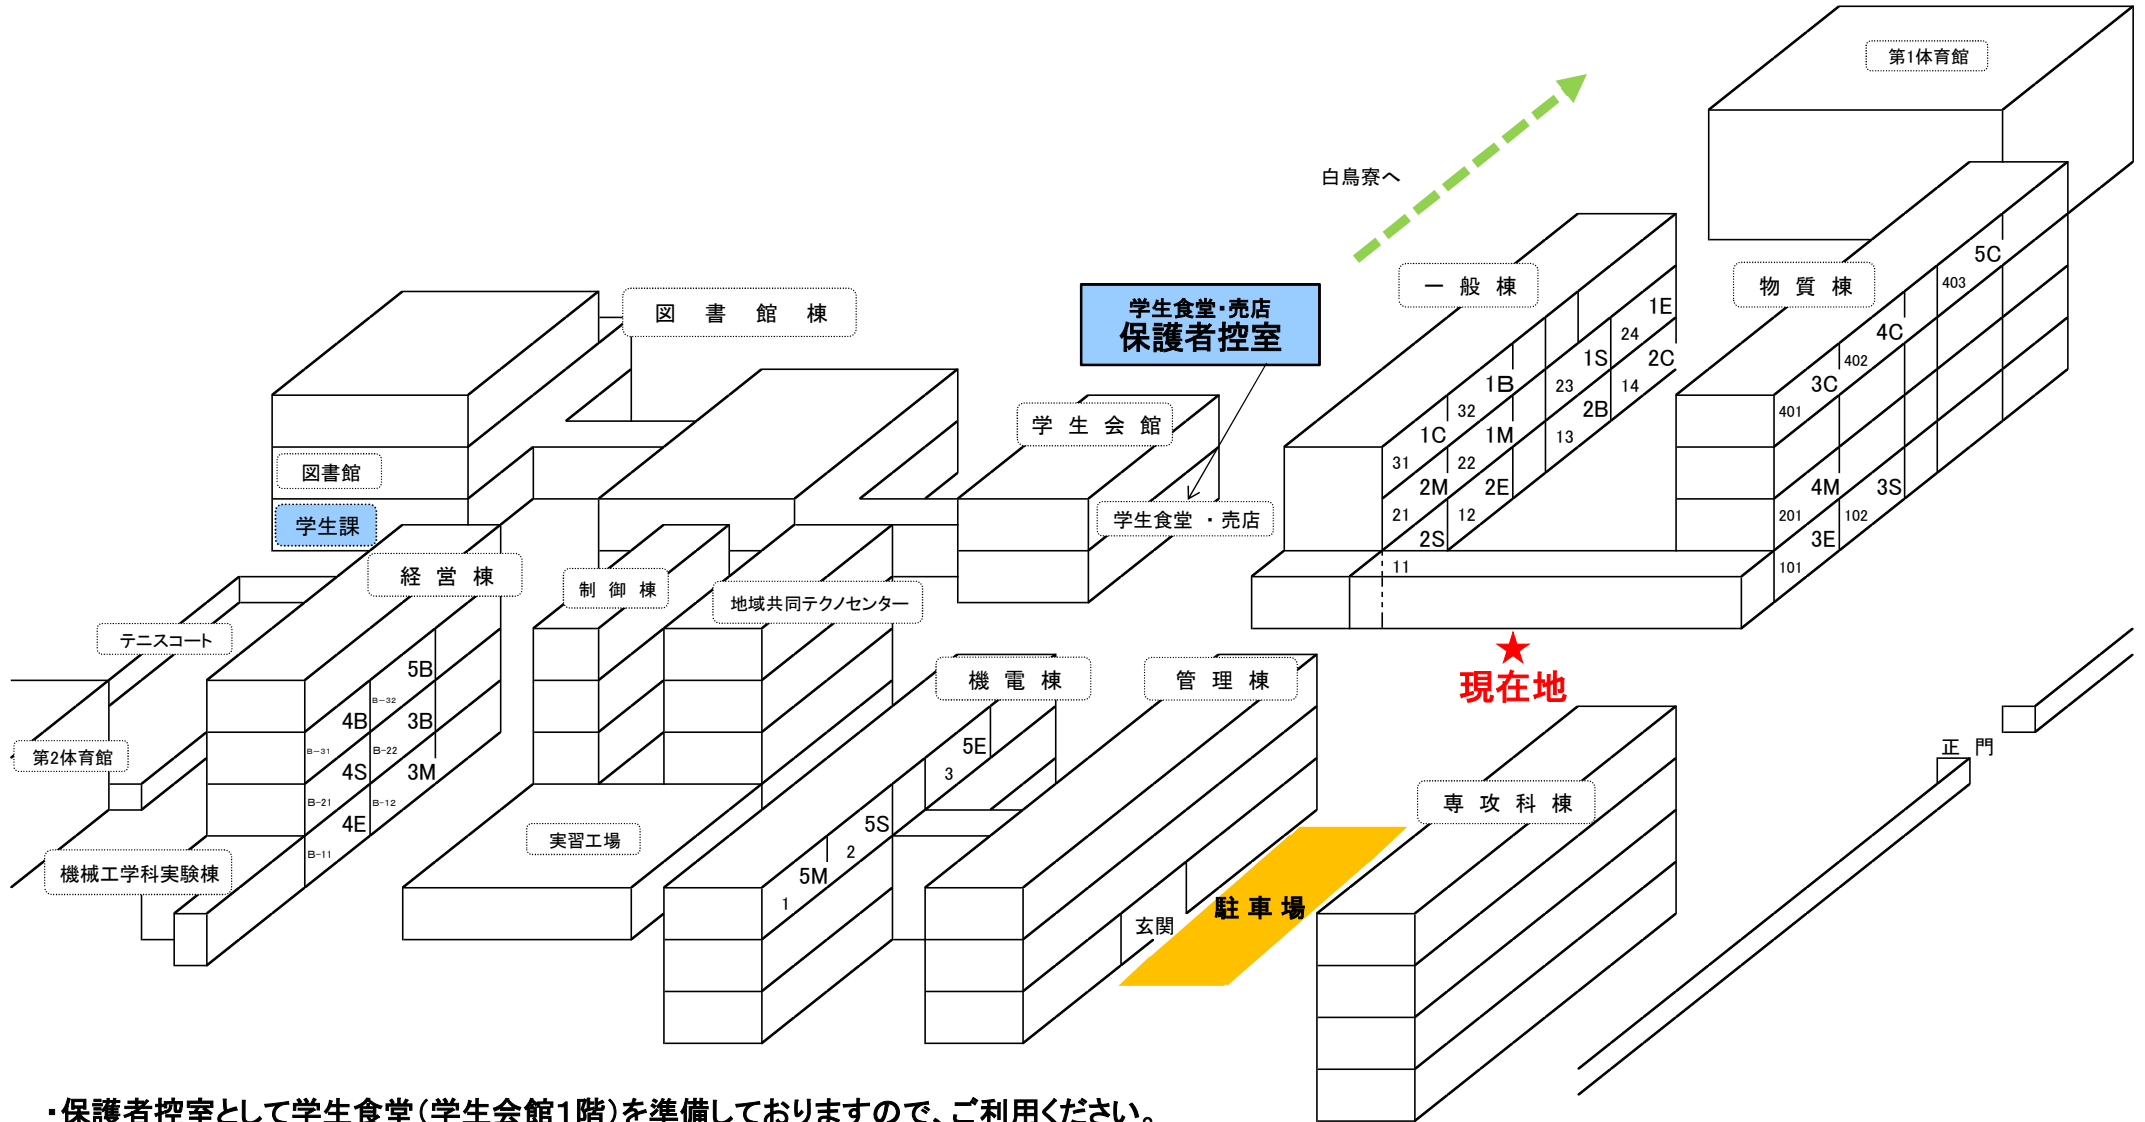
第1体育館

白鳥寮へ

図 書 館 棟

学生食堂･売店
保護者控室

一 般 棟

物 質 棟

5C
403
1E
24
1S
2C
4C
402
1B
23
14
3C
32
2B
401
1C
1M
13
31
22
2M
2E
4M
3S
21
12
201
102
2S
3E
11
101

学 生 会 館

学生食堂 ・売店

図書館

学生課

経 営 棟

制 御 棟

地域共同テクノセンター

テニスコート

5B
B-32
4B
3B
B-31
B-22
4S
3M
B-21
B-12
4E
B-11

第2体育館

機械工学科実験棟

実習工場

機 電 棟

管 理 棟

5E
3
5S
2
5M
1

現在地

正 門

専 攻 科 棟

玄関

駐 車 場

・保護者控室として学生食堂（学生会館1階）を準備しておりますので、ご利用ください。